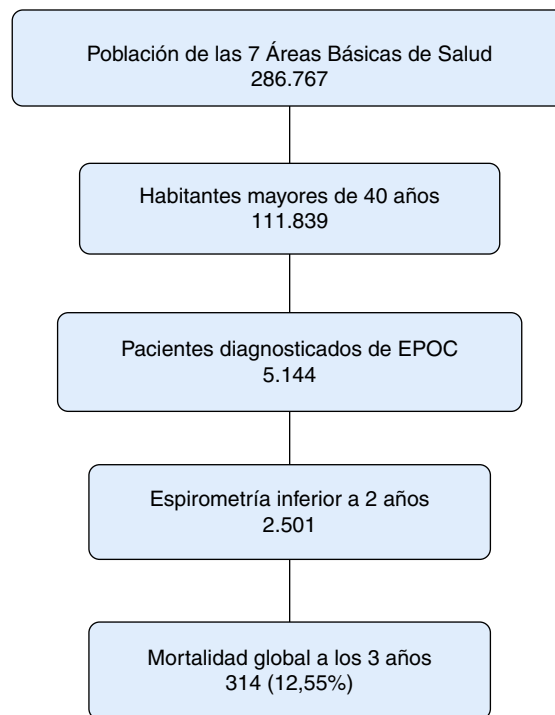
Población de las 7 Áreas Básicas de Salud
286.767

Habitantes mayores de 40 años
111.839

Pacientes diagnosticados de EPOC
5.144

Espirometría inferior a 2 años
2.501

Mortalidad global a los 3 años
314 (12,55%)